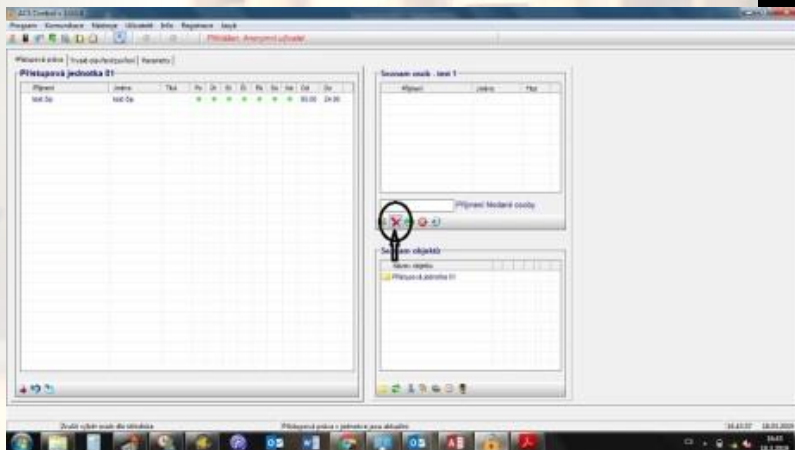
ACS Control v. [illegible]

Program Komunikace Nástroje Uživatel Info Registrace Jazyk

Přihlášen: Anonymní uživatel

Přístupová práva | Trvalé zásady/povolení | Parametry

Přístupová jednotka 01

| Příjmení | Jméno | Titul | Po | Út | St | Čt | Pá | So | Ne | Od | Do |
|---|---|---|---|---|---|---|---|---|---|---|---|
| test 0a | test 0a | | * | * | * | * | * | * | * | 00.00 | 24.00 |

Seznam osob - test 1

| Příjmení | Jméno | Titul |
|---|---|---|

Příjmení hledané osoby

Seznam objektů

Název objektu

Přístupová jednotka 01

Zrušit výběr osob dle klíčového

Přístupová práva v jednotce jsou aktuální

16:43:37 18.05.2019